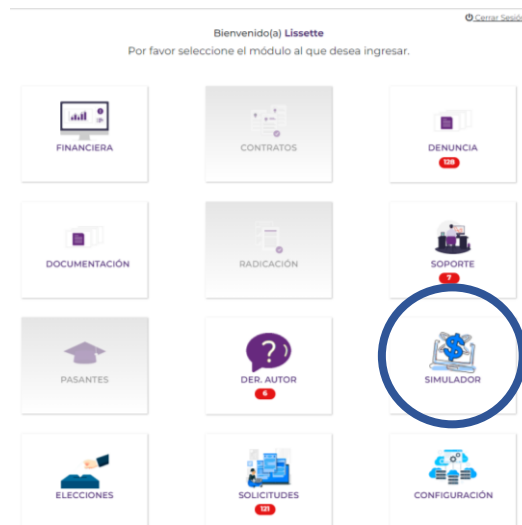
Cerrar Sesió

Bienvenido(a) Lissette
Por favor seleccione el módulo al que desea ingresar.

FINANCIERA

CONTRATOS

DENUNCIA
128

DOCUMENTACIÓN

RADICACIÓN

SOPORTE
7

PASANTES

DER. AUTOR
6

SIMULADOR

ELECCIONES

SOLICITUDES
121

CONFIGURACIÓN